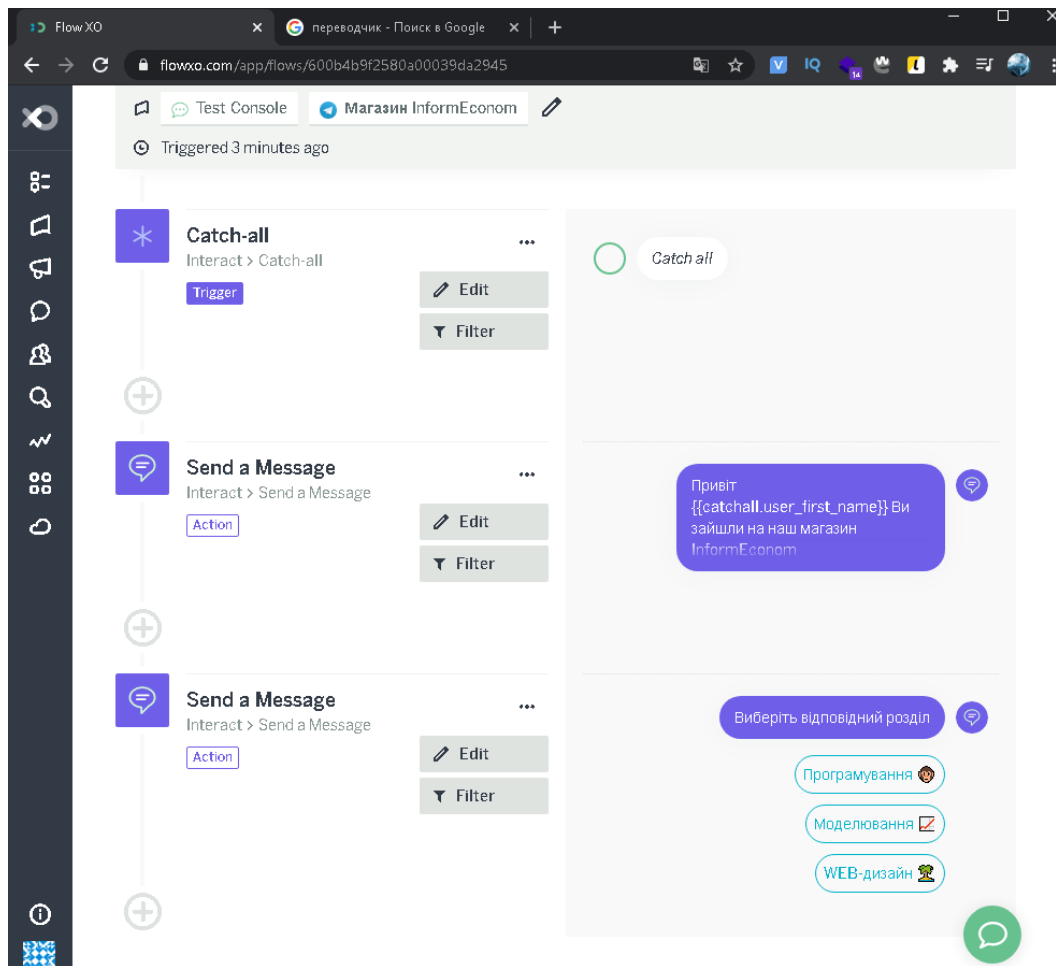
Flow XO
переводчик - Поиск в Google
flowxo.com/app/flows/600b4b9f2580a00039da2945
IQ
14

Test Console
Магазин InformEconom
Triggered 3 minutes ago

Catch-all
Interact > Catch-all
Trigger
Edit
Filter

Catch all

Send a Message
Interact > Send a Message
Action
Edit
Filter

Привіт {{catchall.user_first_name}} Ви зайшли на наш магазин InformEconom

Send a Message
Interact > Send a Message
Action
Edit
Filter

Виберіть відповідний розділ
Програмування
Моделювання
WEB-дизайн